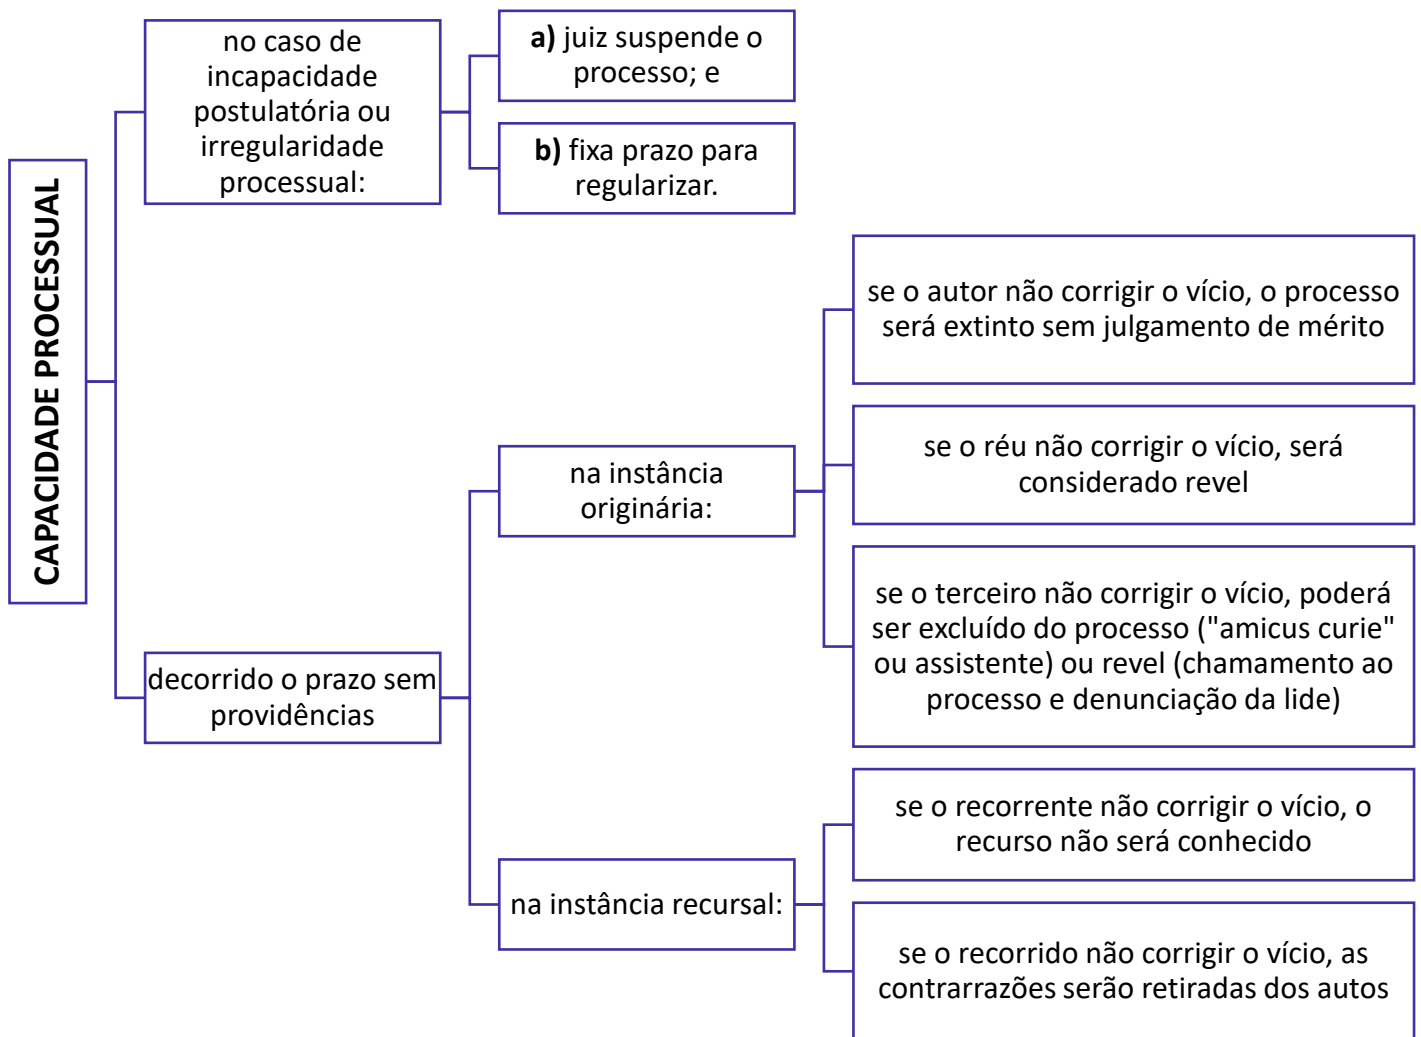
CAPACIDADE PROCESSUAL

no caso de incapacidade postulatória ou irregularidade processual:

**a)** juiz suspende o processo; e

**b)** fixa prazo para regularizar.

decorrido o prazo sem providências

na instância originária:

se o autor não corrigir o vício, o processo será extinto sem julgamento de mérito

se o réu não corrigir o vício, será considerado revel

se o terceiro não corrigir o vício, poderá ser excluído do processo ("amicus curie" ou assistente) ou revel (chamamento ao processo e denunciação da lide)

na instância recursal:

se o recorrente não corrigir o vício, o recurso não será conhecido

se o recorrido não corrigir o vício, as contrarrazões serão retiradas dos autos